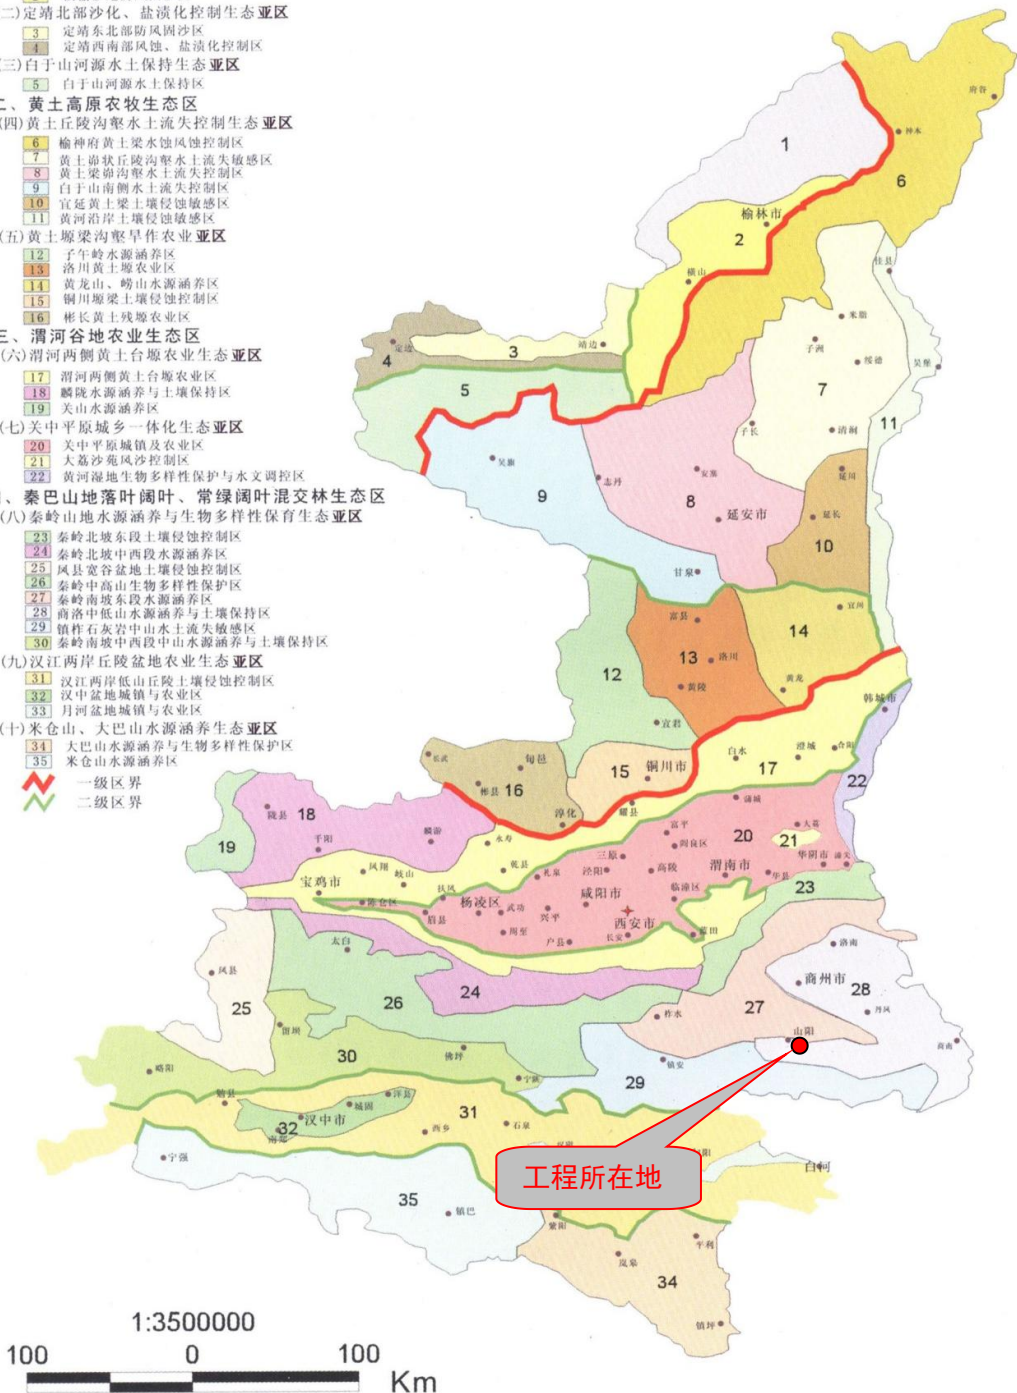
二)定靖北部沙化、盐渍化控制生态亚区
3 定靖东北部防风固沙区
4 定靖西南部风蚀、盐渍化控制区
三)白于山河源水土保持生态亚区
5 白于山河源水土保持区
、黄土高原农牧生态区
(四)黄土丘陵沟壑水土流失控制生态亚区
6 榆神府黄土梁水蚀风蚀控制区
7 黄土峁状丘陵沟壑水土流失敏感区
8 黄土梁峁沟壑水土流失控制区
9 白于山南侧水土流失控制区
10 宜延黄土梁土壤侵蚀敏感区
11 黄河沿岸土壤侵蚀敏感区
(五)黄土塬梁沟壑旱作农业亚区
12 子午岭水源涵养区
13 洛川黄土塬农业区
14 黄龙山、崂山水源涵养区
15 铜川塬梁土壤侵蚀控制区
16 彬长黄土残塬农业区
三、渭河谷地农业生态区
(六)渭河西侧黄土台塬农业生态亚区
17 渭河两侧黄土台塬农业区
18 麟陇水源涵养与土壤保持区
19 关山水源涵养区
(七)关中平原城乡一体化生态亚区
20 关中平原城镇及农业区
21 大荔沙苑风沙控制区
22 黄河湿地生物多样性保护与水文调控区
、秦巴山地落叶阔叶、常绿阔叶混交林生态区
(八)秦岭山地水源涵养与生物多样性保育生态亚区
23 秦岭北坡东段土壤侵蚀控制区
24 秦岭北坡中西段水源涵养区
25 凤县宽谷盆地土壤侵蚀控制区
26 秦岭中高山生物多样性保护区
27 秦岭南坡东段水源涵养区
28 商洛中低山水源涵养与土壤保持区
29 镇柞石灰岩中山水土流失敏感区
30 秦岭南坡中西段中山水源涵养与土壤保持区
(九)汉江两岸丘陵盆地农业生态亚区
31 汉江两岸低山丘陵土壤侵蚀控制区
32 汉中盆地城镇与农业区
33 月河盆地城镇与农业区
(十)米仓山、大巴山水源涵养生态亚区
34 大巴山水源涵养与生物多样性保护区
35 米仓山水源涵养区
一级区界
二级区界

府谷 神木 1 6 榆林市 2 横山 佳县 3 靖边 4 定边 米脂 子洲 绥德 吴堡 5 7 11 子长 清涧 吴旗 9 志丹 安塞 8 延安市 延川 延长 10 甘泉 富县 宜川 14 13 洛川 12 黄陵 黄龙 宜君 韩城市 15 铜川市 白水 澄城 合阳 17 22 长武 旬邑 彬县 16 陇县 18 淳化 耀县 蒲城 千阳 麟游 永寿 富平 20 大荔 19 乾县 阎良区 21 三原 华阴市 潼关 凤翔 礼泉 泾阳 高陵 渭南市 宝鸡市 岐山 扶风 咸阳市 临潼区 华县 23 陈仓区 杨凌区 武功 兴平 西安市 眉县 周至 户县 长安 蓝田 太白 洛南 凤县 商州市 28 24 25 26 27 丹凤 留坝 柞水 山阳 商南 30 佛坪 略阳 镇安 勉县 宁陕 29 洋县 31 城固 汉中市 32 南郑 西乡 石泉 宁强 工程所在地 白河 35 镇巴 紫阳 平利 岚皋 34 镇坪

1:3500000
100 0 100
Km